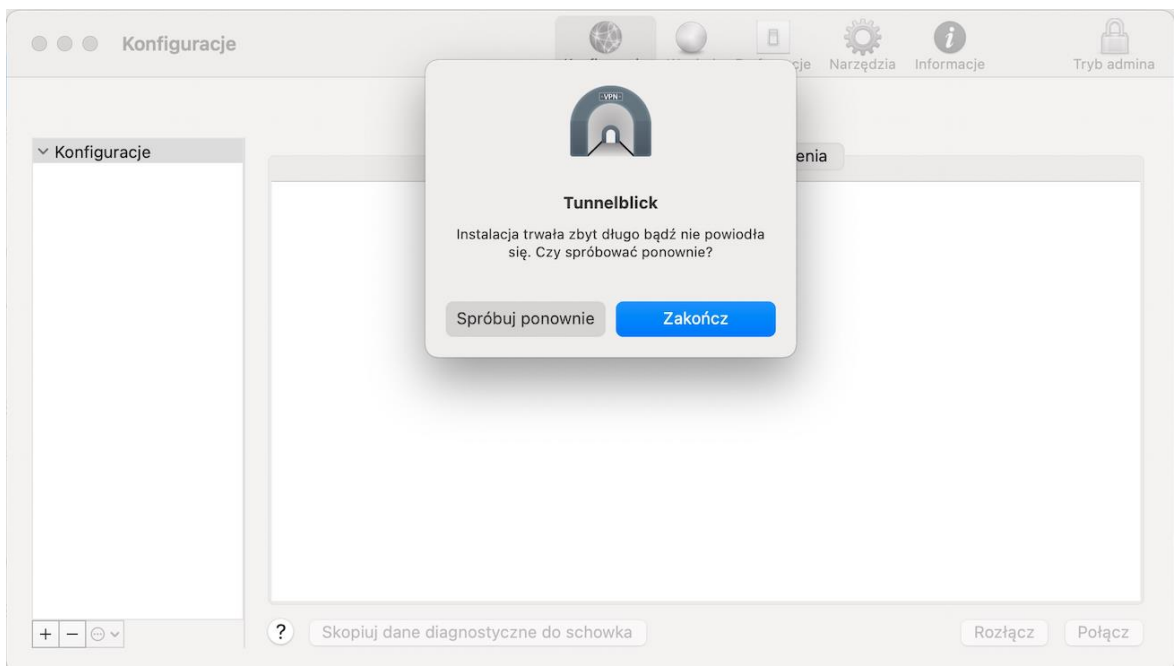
Konfiguracje

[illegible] cje Narzędzia Informacje Tryb admina

Konfiguracje

enia

VPN

Tunnelblick

Instalacja trwała zbyt długo bądź nie powiodła się. Czy spróbować ponownie?

Spróbuj ponownie

Zakończ

+ −

?

Skopiuj dane diagnostyczne do schowka

Rozłącz

Połącz